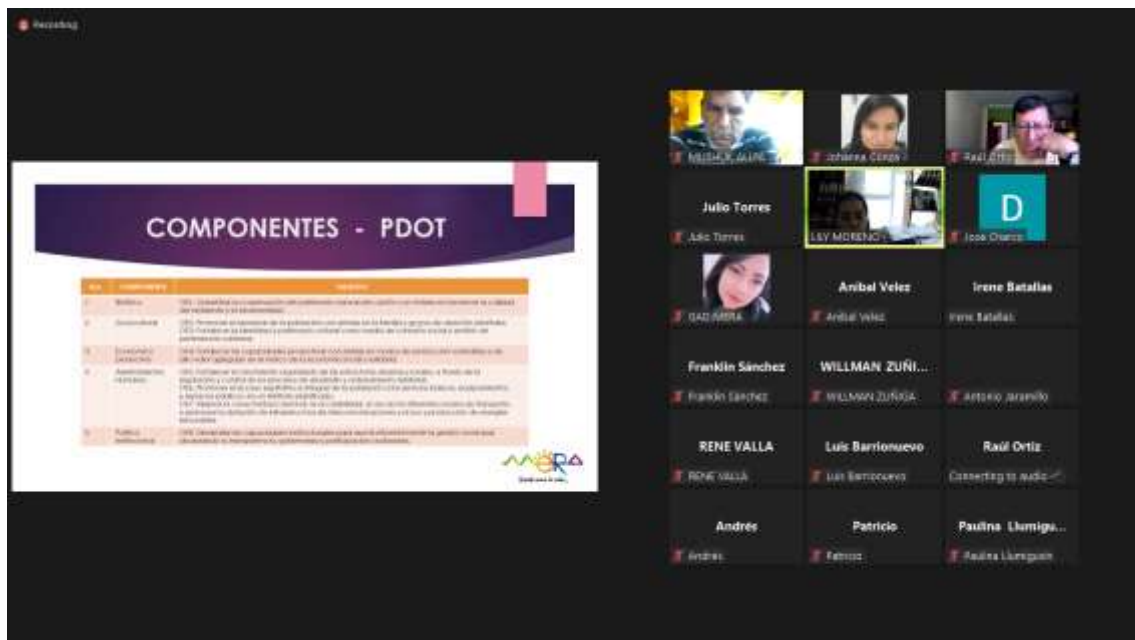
Recording

COMPONENTES - PDOT

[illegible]

MERA

MUSHUK ALLPA
Johanna Conya
Raúl Ortiz
Julio Torres
Julio Torres
LILY MORENO
D
Jose Chanco
GAD MERA
Anibal Velez
Anibal Velez
Irene Batallas
Irene Batallas
Franklin Sánchez
Franklin Sánchez
WILLMAN ZUÑI...
WILLMAN ZUÑIGA
Antonio Jaramillo
RENE VALLA
RENE VALLA
Luis Barrionuevo
Luis Barrionuevo
Raúl Ortiz
Connecting to audio
Andrés
Andrés
Patricio
Patricio
Paulina Llumigu...
Paulina Llumiquin